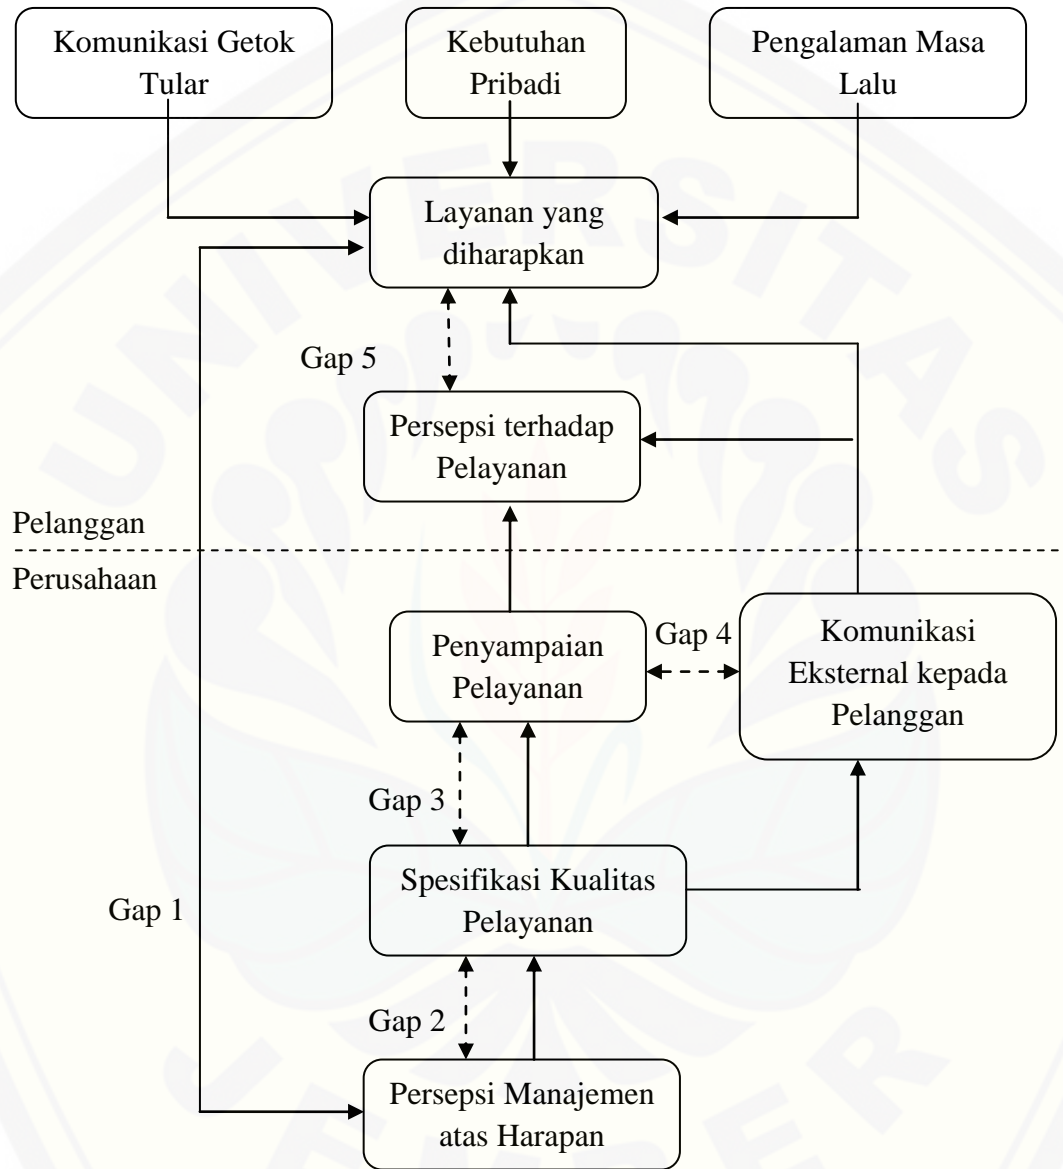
Komunikasi Getok Tular

Kebutuhan Pribadi

Pengalaman Masa Lalu

Layanan yang diharapkan

Gap 5

Persepsi terhadap Pelayanan

Pelanggan

Perusahaan

Penyampaian Pelayanan

Gap 4

Komunikasi Eksternal kepada Pelanggan

Gap 3

Spesifikasi Kualitas Pelayanan

Gap 1

Gap 2

Persepsi Manajemen atas Harapan